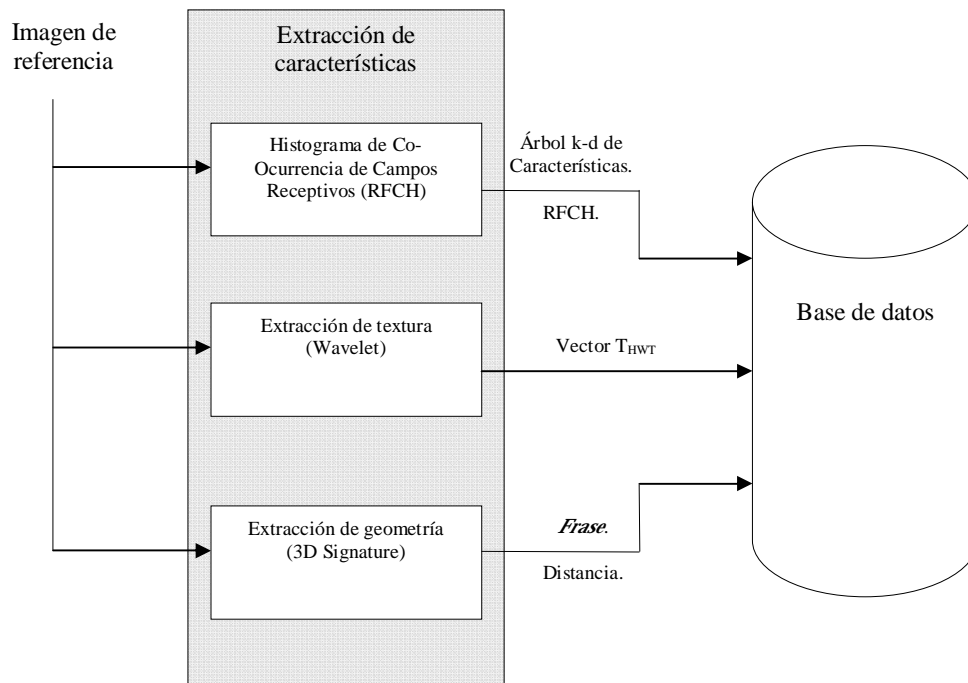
Imagen de referencia

Extracción de características

Histograma de Co-Ocurrencia de Campos Receptivos (RFCH)

Árbol k-d de Características.

RFCH.

Extracción de textura (Wavelet)

Vector $T_{HWT}$

Extracción de geometría (3D Signature)

*Frase*.

Distancia.

Base de datos